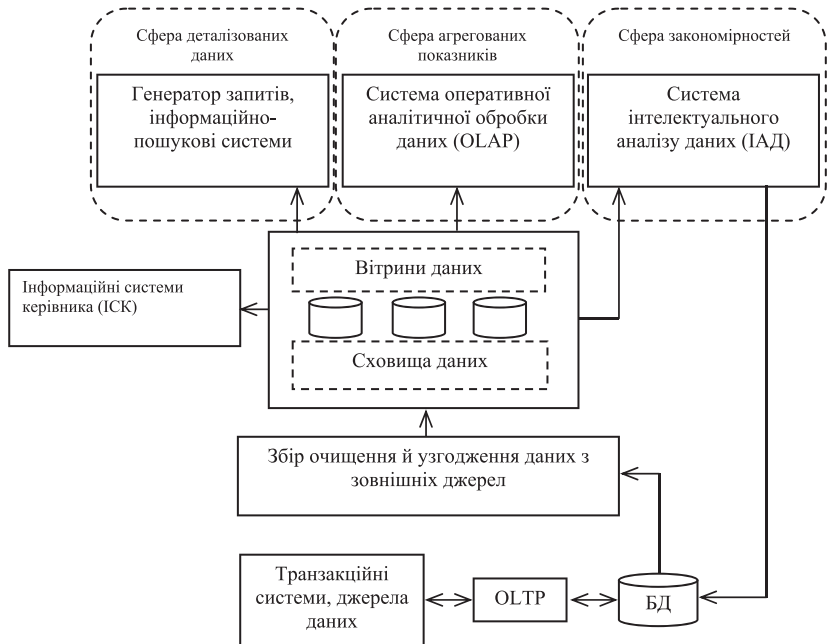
Сфера деталізованих даних

Генератор запитів, інформаційно-пошукові системи

Сфера агрегованих показників

Система оперативної аналітичної обробки даних (OLAP)

Сфера закономірностей

Система інтелектуального аналізу даних (ІАД)

Інформаційні системи керівника (ІСК)

Вітрини даних

Сховища даних

Збір очищення й узгодження даних з зовнішніх джерел

Транзакційні системи, джерела даних

OLTP

БД